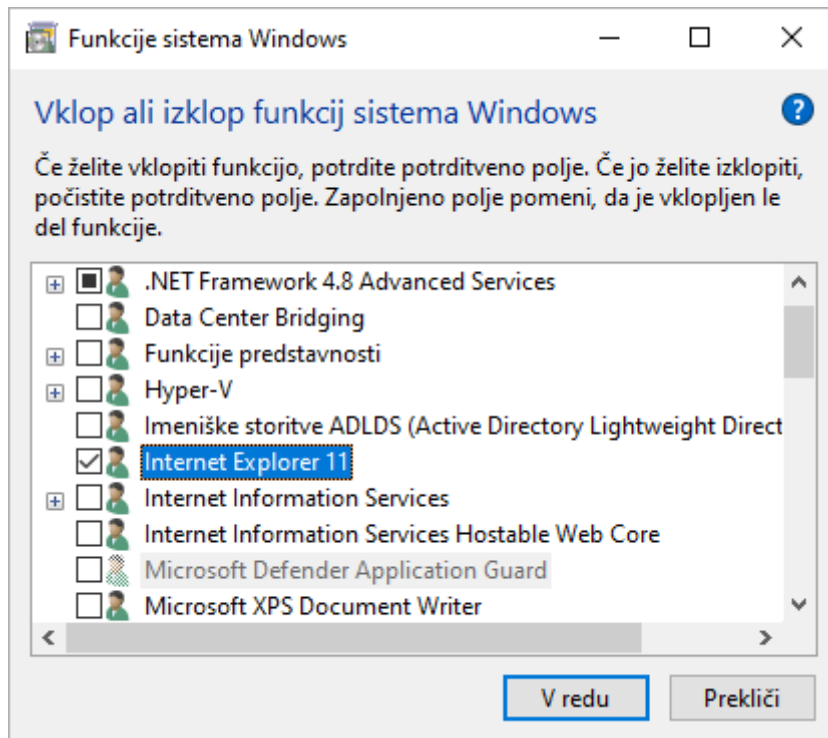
Funkcije sistema Windows

Vklop ali izklop funkcij sistema Windows

Če želite vklopiti funkcijo, potrdite potrditveno polje. Če jo želite izklopiti, počistite potrditveno polje. Zapolnjeno polje pomeni, da je vklopljen le del funkcije.

.NET Framework 4.8 Advanced Services
Data Center Bridging
Funkcije predstavnosti
Hyper-V
Imeniške storitve ADLDS (Active Directory Lightweight Direct
Internet Explorer 11
Internet Information Services
Internet Information Services Hostable Web Core
Microsoft Defender Application Guard
Microsoft XPS Document Writer

V redu
Prekliči